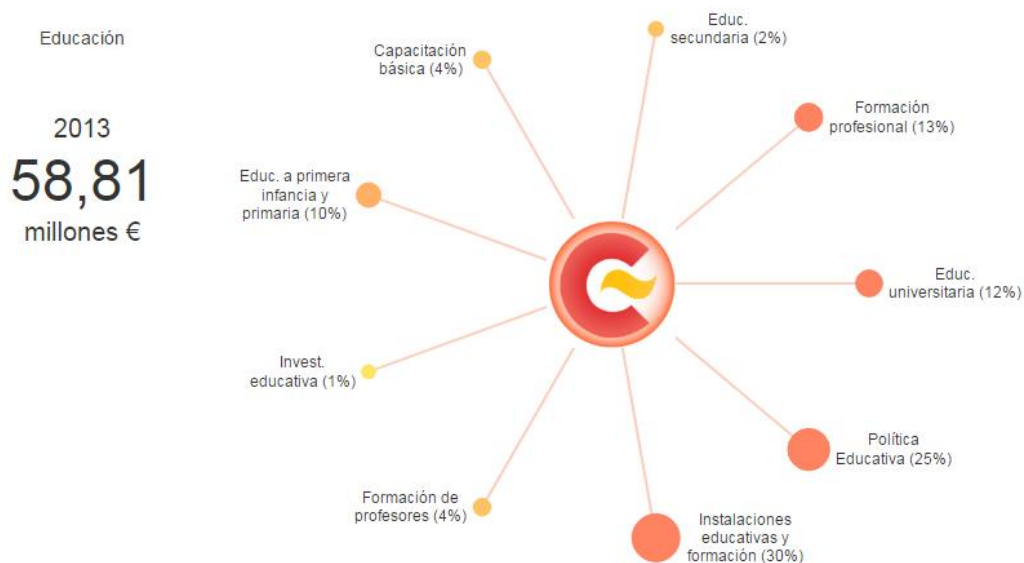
Educación

2013
58,81
millones €

Capacitación básica (4%)

Educ. secundaria (2%)

Formación profesional (13%)

Educ. a primera infancia y primaria (10%)

Educ. universitaria (12%)

Invest. educativa (1%)

Política Educativa (25%)

Formación de profesores (4%)

Instalaciones educativas y formación (30%)